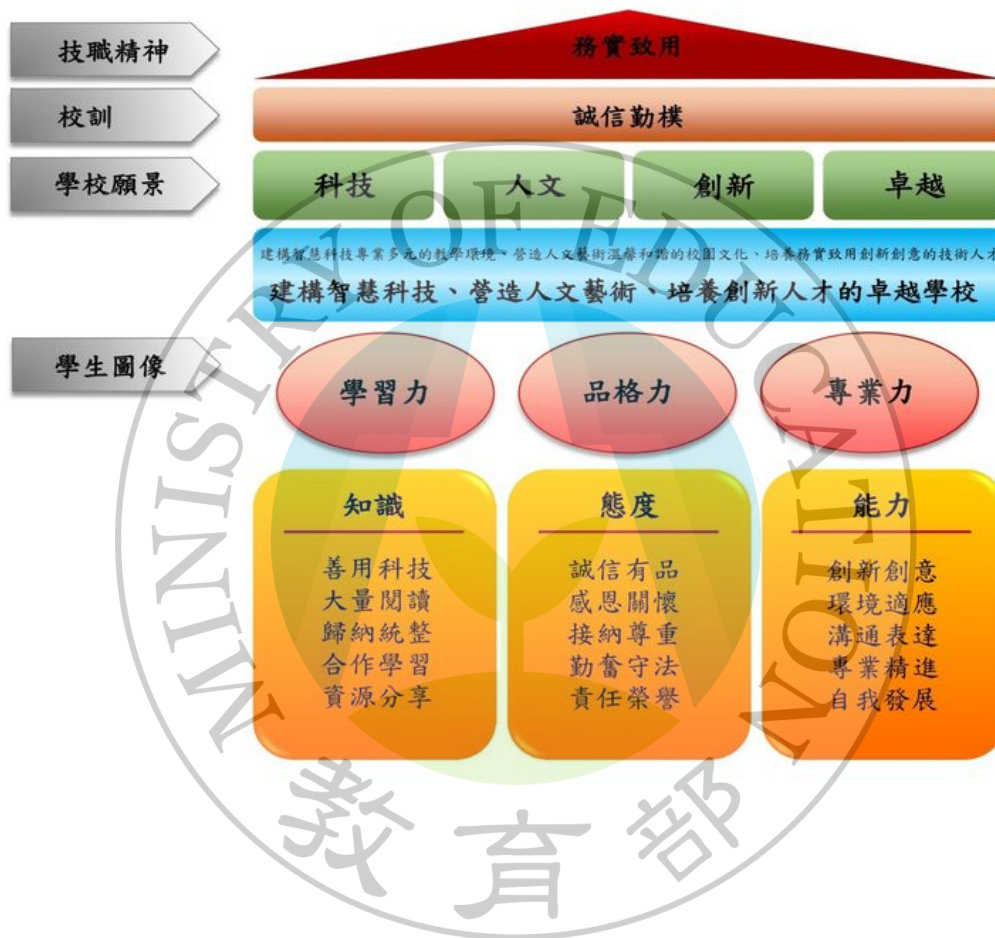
技職精神

務實致用

校訓

誠信勤樸

學校願景

科技

人文

創新

卓越

建構智慧科技專業多元的教學環境、營造人文藝術溫馨和諧的校園文化、培養務實致用創新創意的技術人才

建構智慧科技、營造人文藝術、培養創新人才的卓越學校

學生圖像

學習力

品格力

專業力

知識

善用科技
大量閱讀
歸納統整
合作學習
資源分享

態度

誠信有品
感恩關懷
接納尊重
勤奮守法
責任榮譽

能力

創新創意
環境適應
溝通表達
專業精進
自我發展

MINISTRY OF EDUCATION

教育部